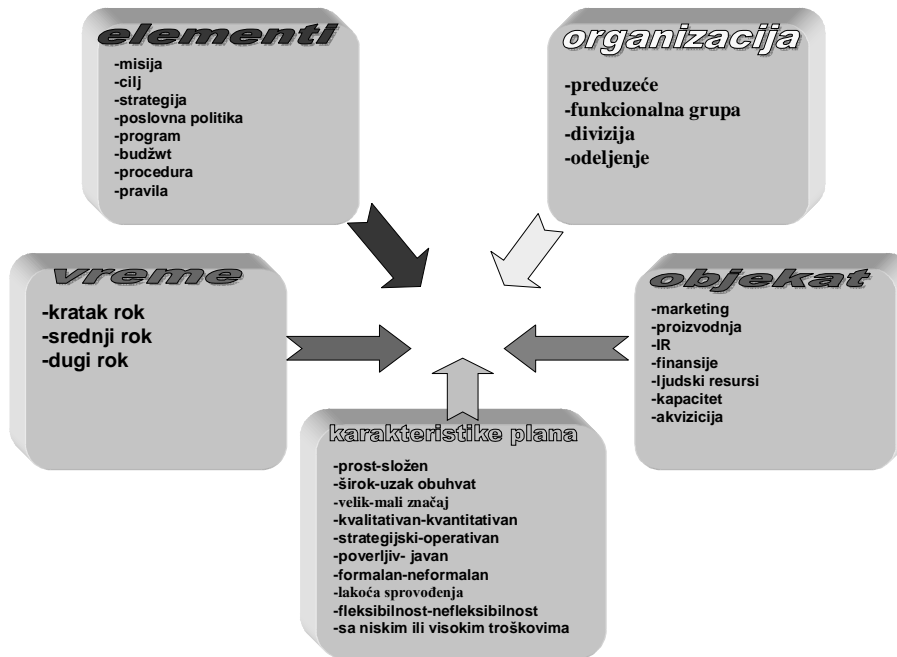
elementi

-misija
-cilj
-strategija
-poslovna politika
-program
-budžwt
-procedura
-pravila

organizacija

-preduzeće
-funkcionalna grupa
-divizija
-odeljenje

vreme

-kratak rok
-srednji rok
-dugi rok

objekat

-marketing
-proizvodnja
-IR
-finansije
-ljudski resursi
-kapacitet
-akvizicija

karakteristike plana

-prost-složen
-širok-uzak obuhvat
-velik-mali značaj
-kvalitativan-kvantitativan
-strategijski-operativan
-poverljiv- javan
-formalan-neformalan
-lakoća sprovođenja
-fleksibilnost-nefleksibilnost
-sa niskim ili visokim troškovima